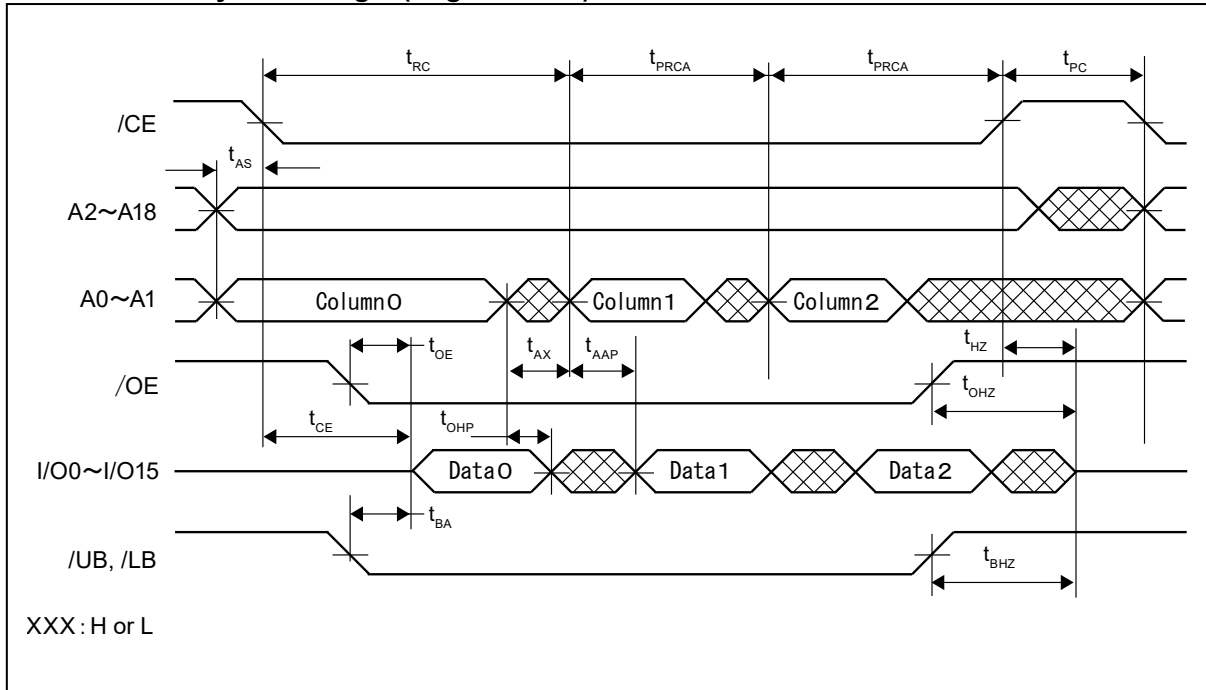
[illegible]

$t_{RC}$ $t_{PRCA}$ $t_{PRCA}$ $t_{PC}$

/CE

$t_{AS}$

A2~A18

A0~A1

Column0

Column1

Column2

$t_{OE}$ $t_{AX}$ $t_{AAP}$ $t_{HZ}$

/OE

$t_{OHZ}$

$t_{CE}$ $t_{OHP}$

I/O0~I/O15

Data0

Data1

Data2

$t_{BA}$

/UB, /LB

$t_{BHZ}$

XXX : H or L